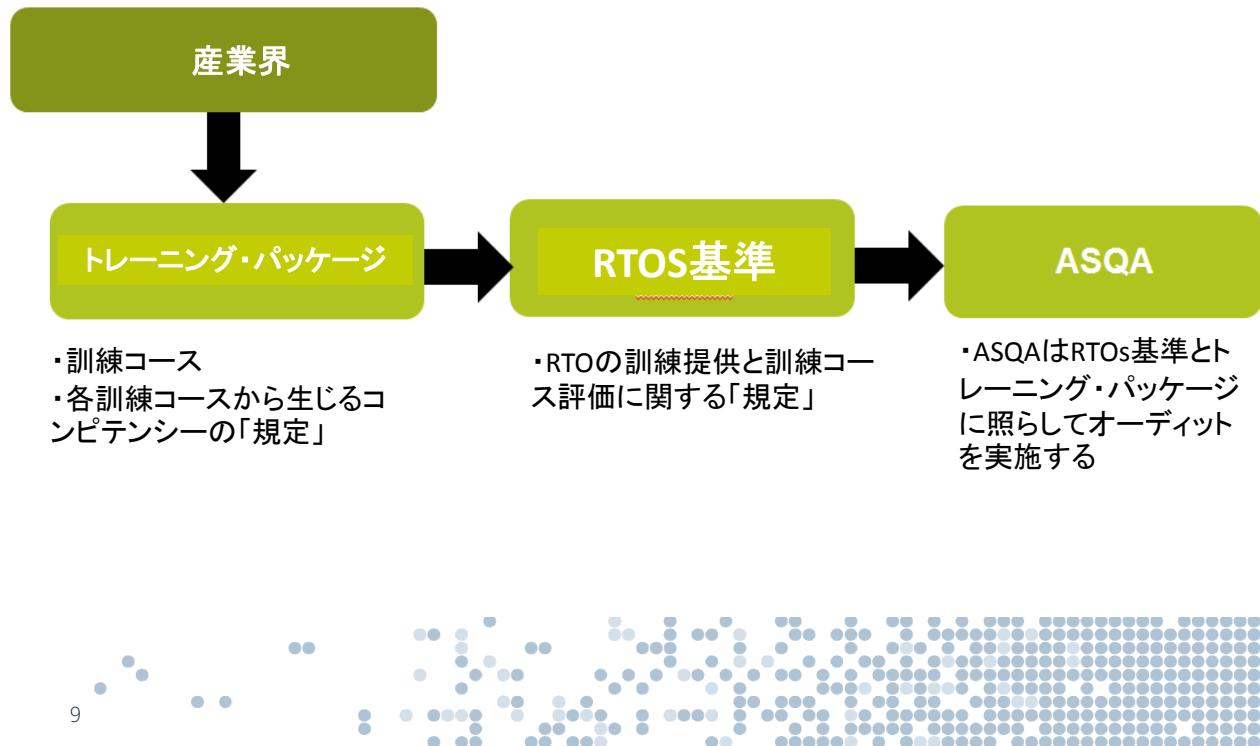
産業界

トレーニング・パッケージ

RTOS基準

ASQA

・訓練コース
・各訓練コースから生じるコンピテンシーの「規定」

・RTOの訓練提供と訓練コース評価に関する「規定」

・ASQAはRTOs基準とトレーニング・パッケージに照らしてオーディットを実施する

9